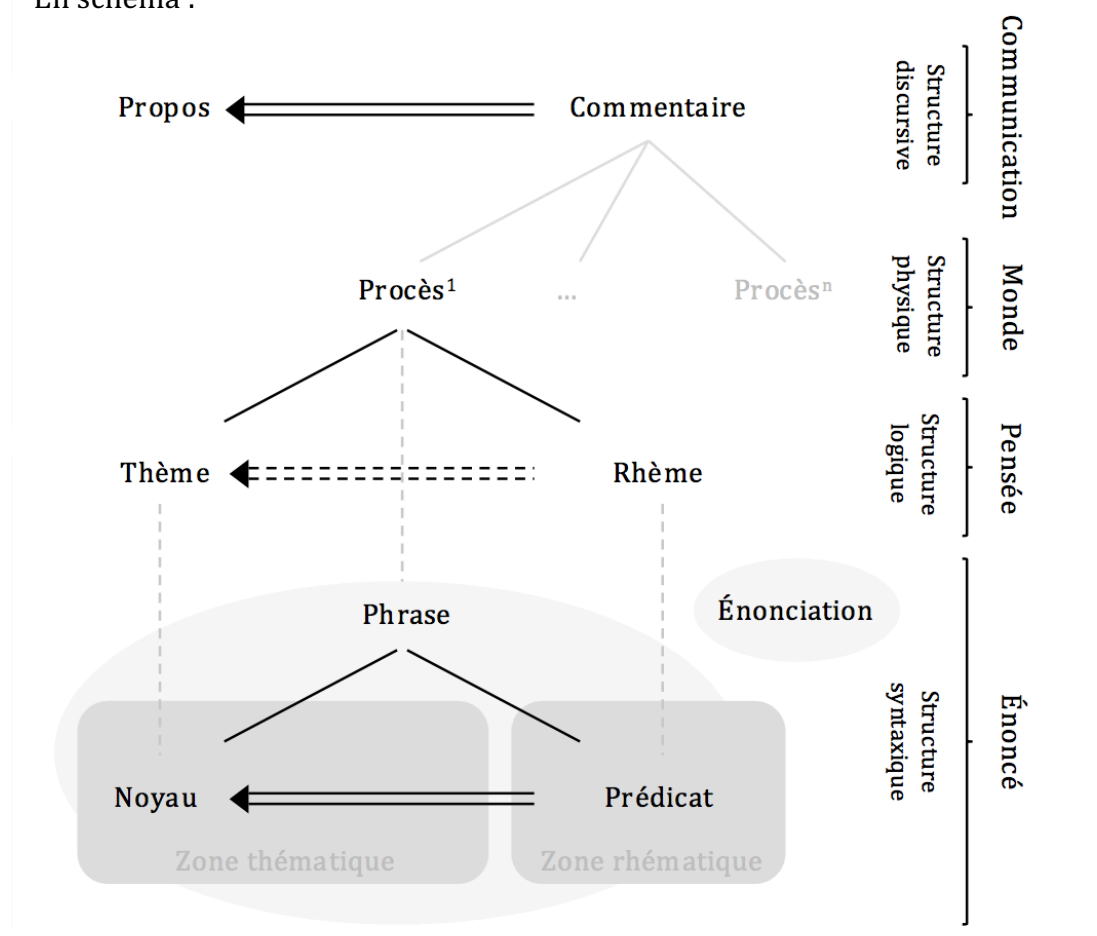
En schéma :

Propos Commentaire

Procès$^1$ ... Procès$^n$

Thème Rhème

Phrase

Énonciation

Noyau Prédicat

Zone thématique Zone rhématique

Structure discursive
Communication

Structure physique
Monde

Structure logique
Pensée

Structure syntaxique
Énoncé